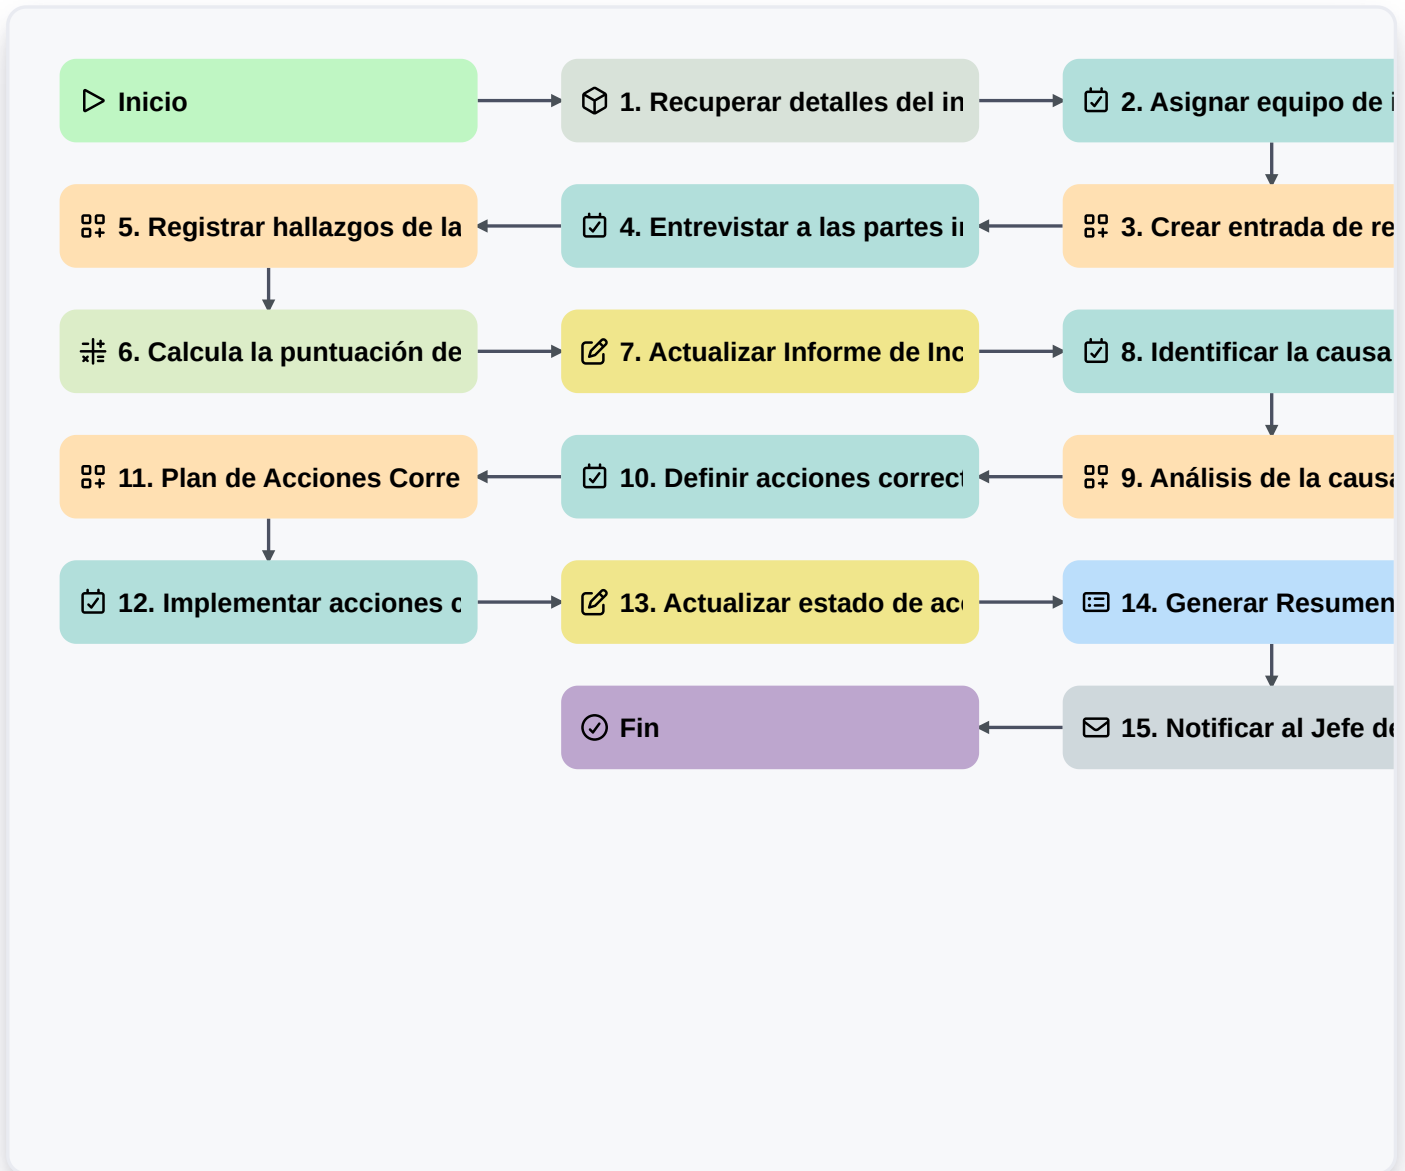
Inicio

1. Recuperar detalles del in

2. Asignar equipo de i

5. Registrar hallazgos de la

4. Entrevistar a las partes in

3. Crear entrada de re

6. Calcula la puntuación de

7. Actualizar Informe de Inc

8. Identificar la causa

11. Plan de Acciones Corre

10. Definir acciones correct

9. Análisis de la causa

12. Implementar acciones c

13. Actualizar estado de acc

14. Generar Resumen

Fin

15. Notificar al Jefe de